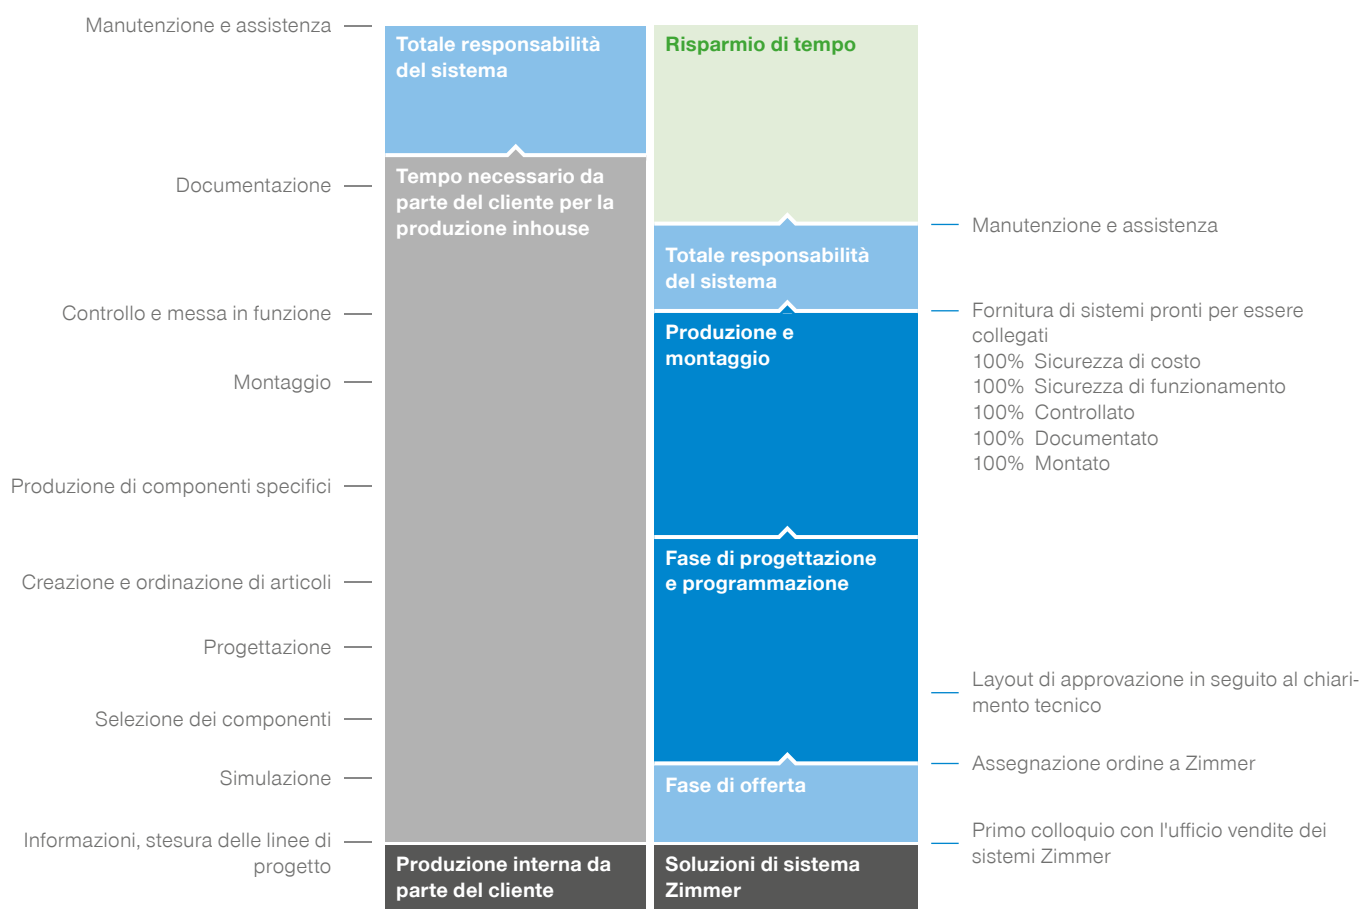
Manutenzione e assistenza
Documentazione
Controllo e messa in funzione
Montaggio
Produzione di componenti specifici
Creazione e ordinazione di articoli
Progettazione
Selezione dei componenti
Simulazione
Informazioni, stesura delle linee di progetto

Totale responsabilità del sistema
Tempo necessario da parte del cliente per la produzione inhouse
Produzione interna da parte del cliente

Risparmio di tempo
Totale responsabilità del sistema
Produzione e montaggio
Fase di progettazione e programmazione
Fase di offerta
Soluzioni di sistema Zimmer

Manutenzione e assistenza
Fornitura di sistemi pronti per essere collegati
100% Sicurezza di costo
100% Sicurezza di funzionamento
100% Controllato
100% Documentato
100% Montato
Layout di approvazione in seguito al chiarimento tecnico
Assegnazione ordine a Zimmer
Primo colloquio con l'ufficio vendite dei sistemi Zimmer